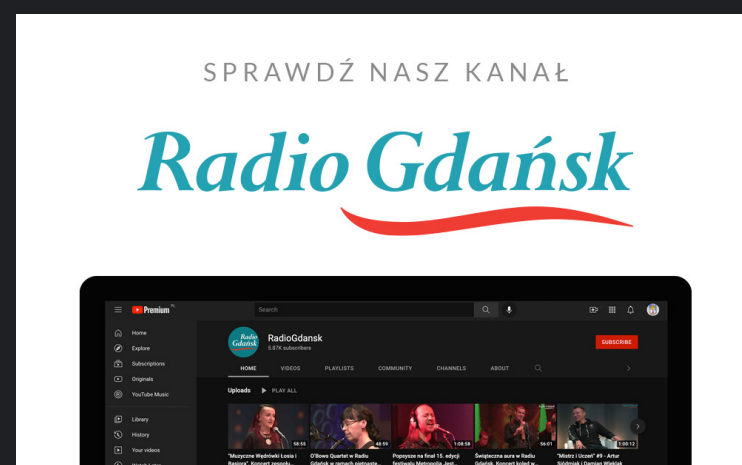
SPRAWDŹ NASZ KANAŁ

Radio Gdańsk

Premium PL

Search

Home
Explore
Subscriptions
Originals
YouTube Music
Library
History
Your videos

Radio Gdańsk

RadioGdansk
5.87K subscribers

SUBSCRIBE

HOME VIDEOS PLAYLISTS COMMUNITY CHANNELS ABOUT

Uploads PLAY ALL

58:55
"Muzyczne Wędrówki Losia i Basiora" Koncert zespołu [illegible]

48:59
O'Bows Quartet w Radiu Gdańsk w ramach pietnaste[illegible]

1:08:58
Popsyszo na finał 15. edycji festiwalu Metropolia Jest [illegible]

56:01
Świąteczna aura w Radiu Gdańsk. Koncert kolęd w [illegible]

1:00:12
"Mistrz i Uczeń" #9 - Artur Sójdmiak i Damian Wiekiak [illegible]